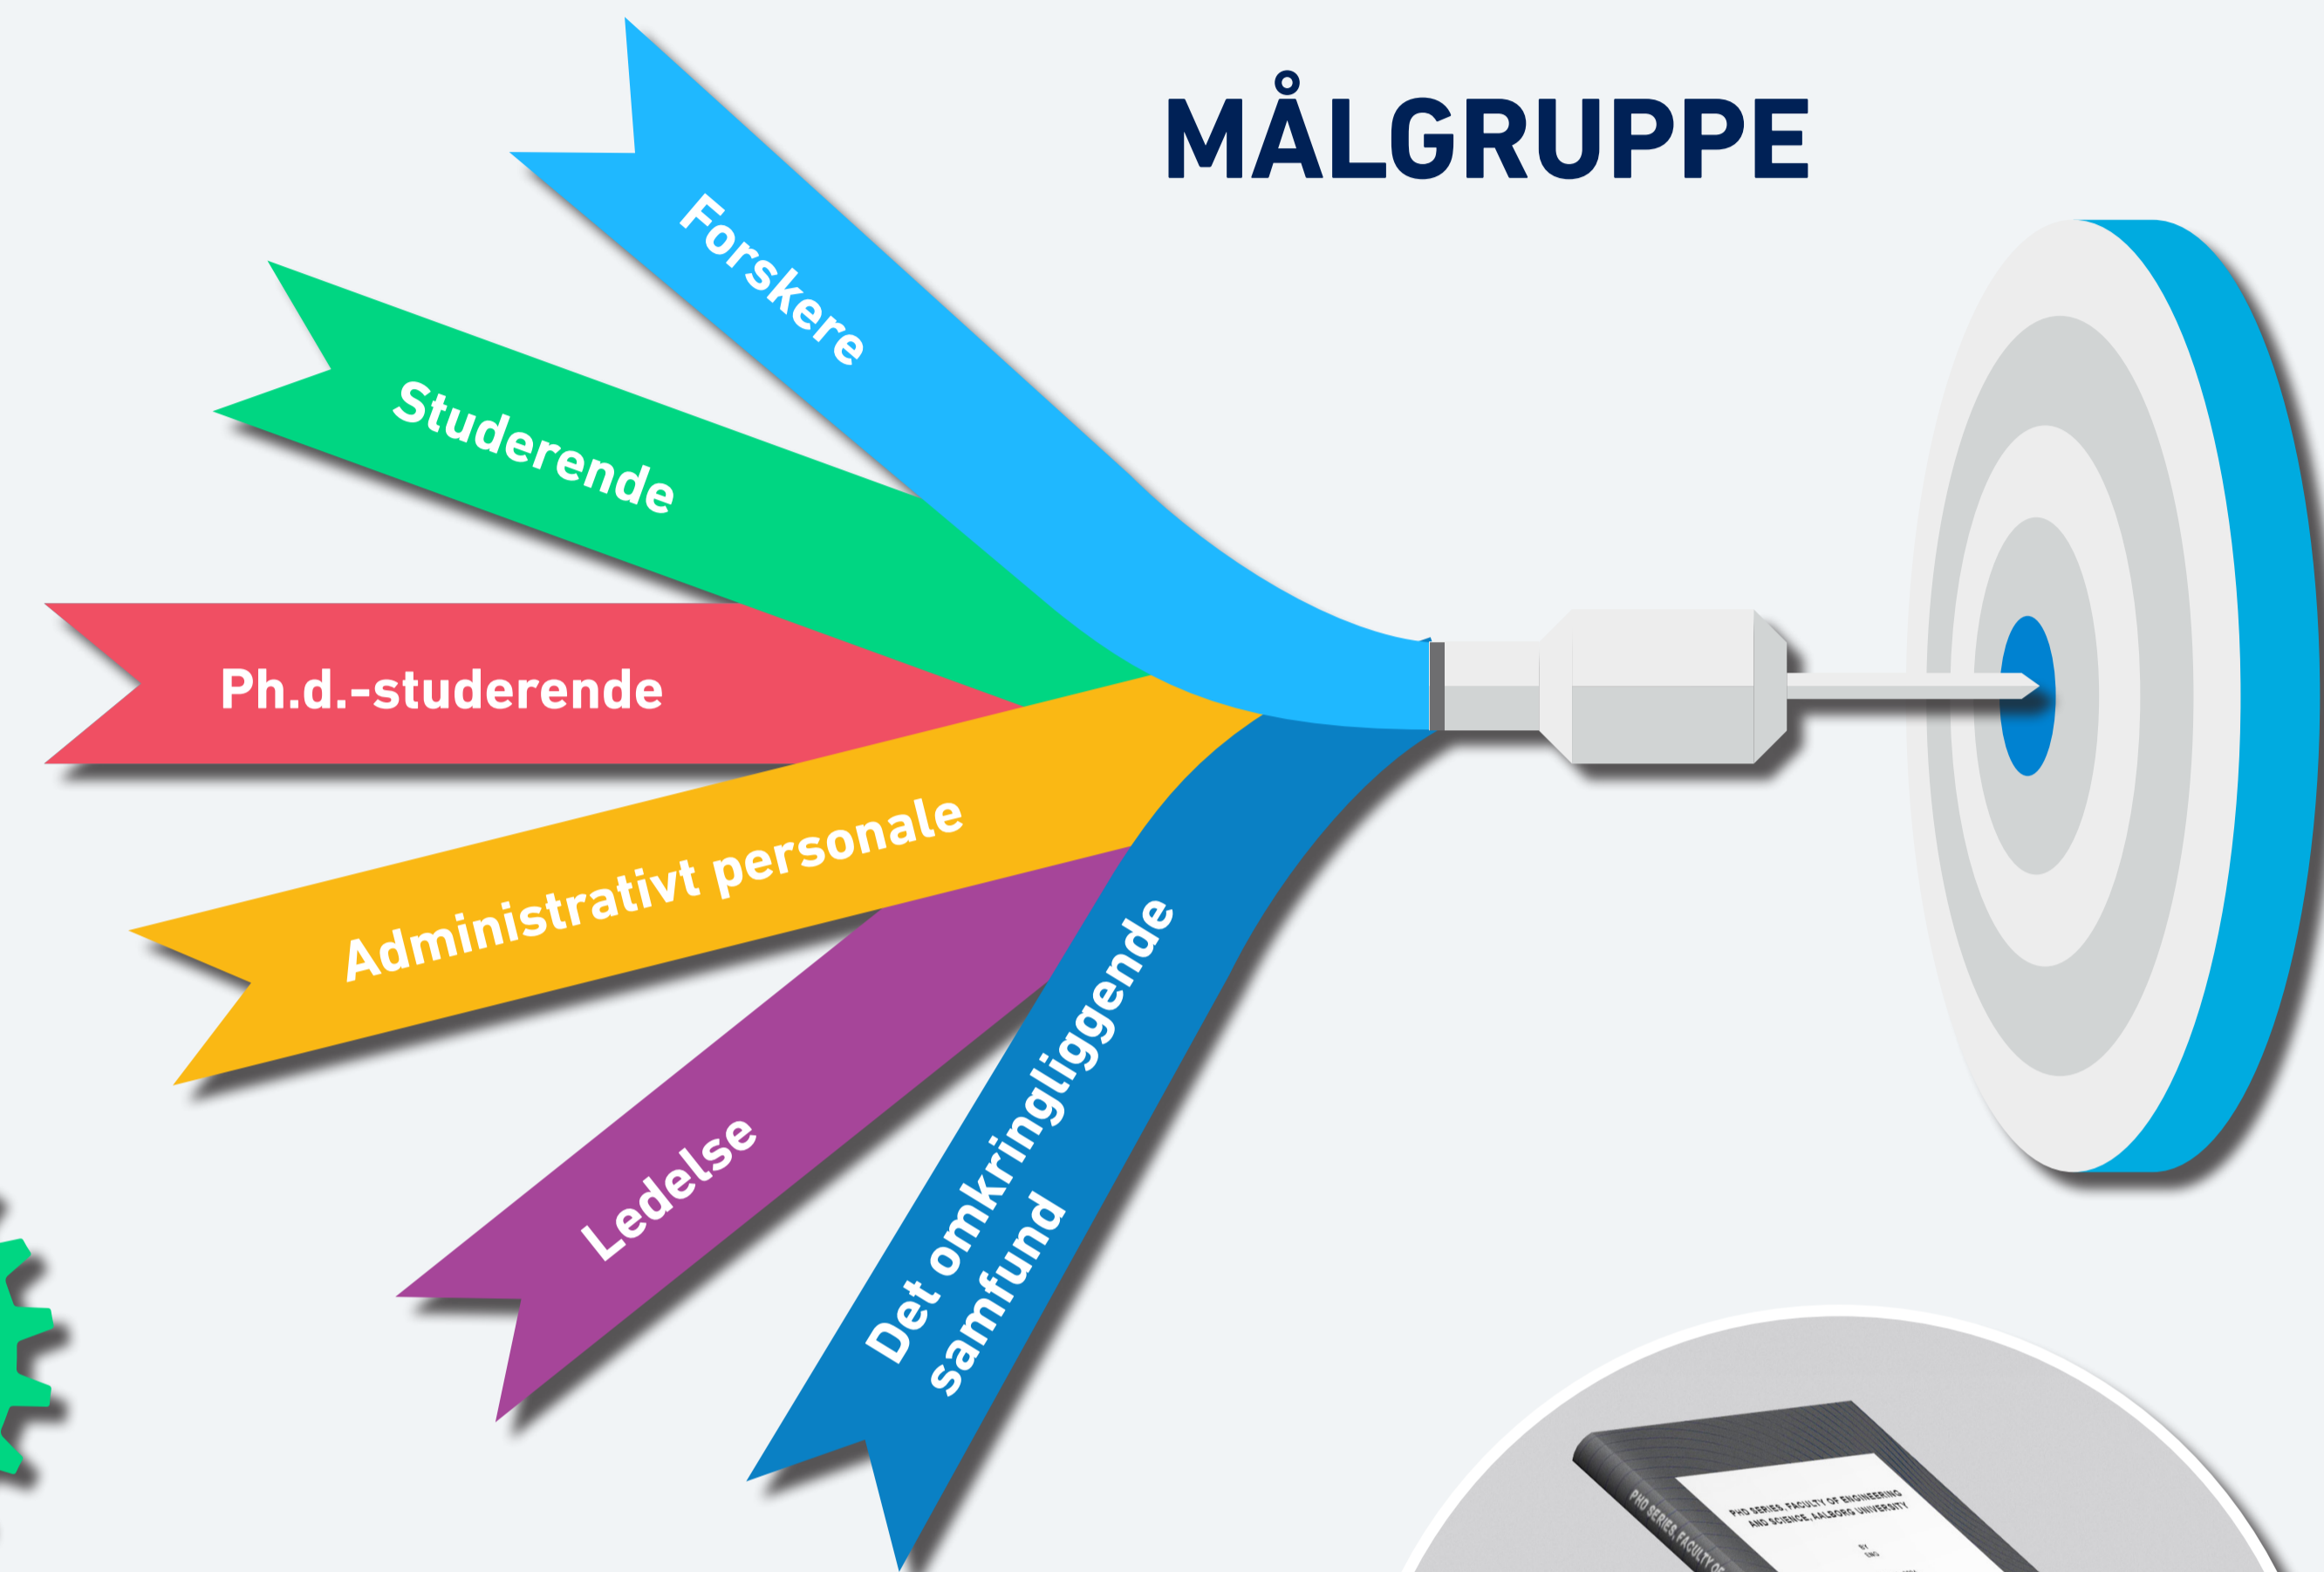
MÅLGRUPPE

Forskere

Studerende

Ph.d.-studerende

Administrativt personale

Ledelse

Det omkringliggende samfund

PHD SERIES, FACULTY OF ENGINEERING AND SCIENCE, AALBORG UNIVERSITY

PHD SERIES, FACULTY OF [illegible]